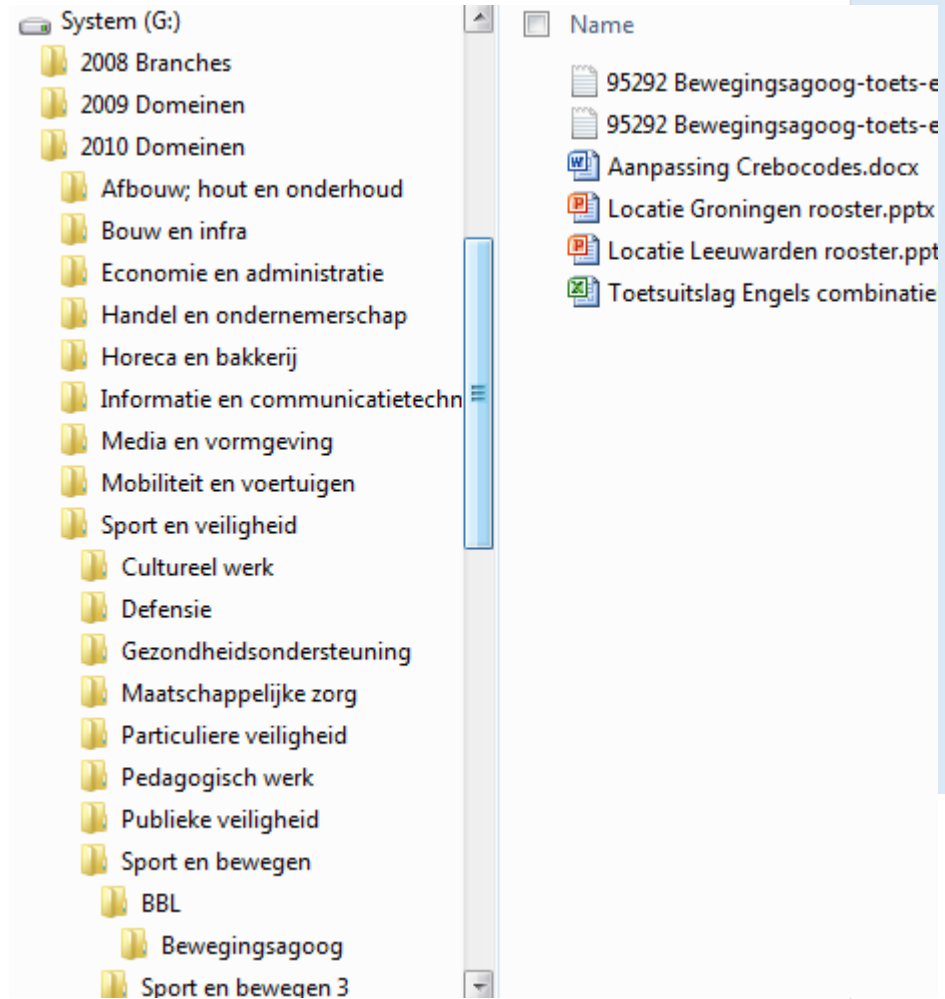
System (G:)
2008 Branches
2009 Domeinen
2010 Domeinen
Afbouw; hout en onderhoud
Bouw en infra
Economie en administratie
Handel en ondernemerschap
Horeca en bakkerij
Informatie en communicatietechn
Media en vormgeving
Mobiliteit en voertuigen
Sport en veiligheid
Cultureel werk
Defensie
Gezondheidsondersteuning
Maatschappelijke zorg
Particuliere veiligheid
Pedagogisch werk
Publieke veiligheid
Sport en bewegen
BBL
Bewegingsagoog
Sport en bewegen 3

Name
95292 Bewegingsagoog-toets-e
95292 Bewegingsagoog-toets-e
Aanpassing Crebocodes.docx
Locatie Groningen rooster.pptx
Locatie Leeuwarden rooster.ppt
Toetsuitslag Engels combinatie